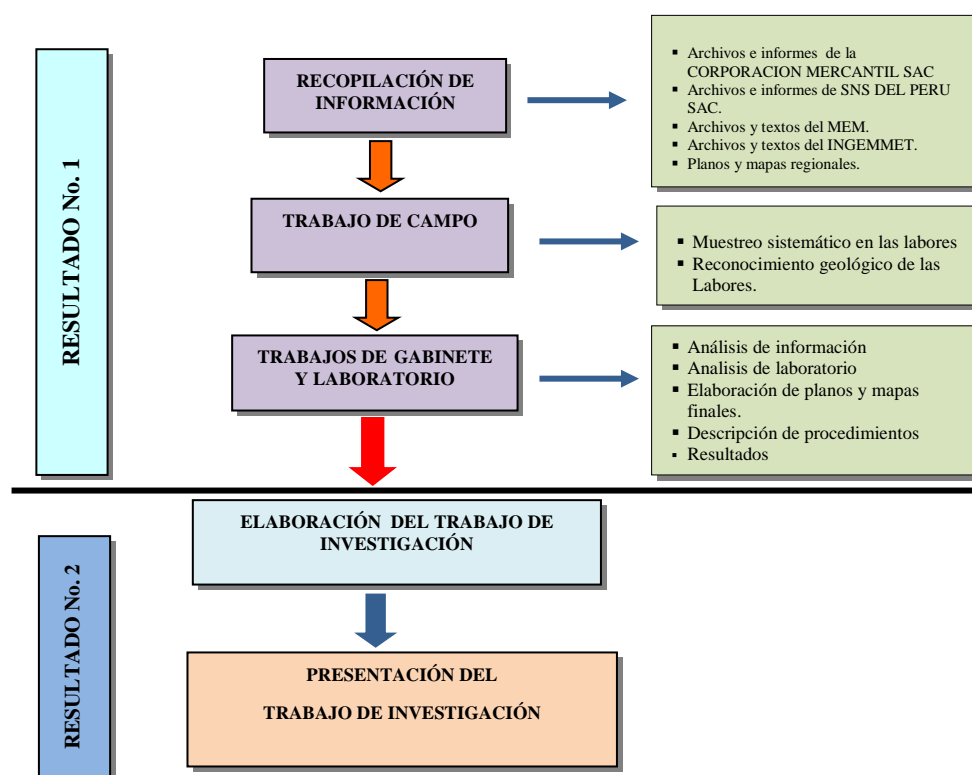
RESULTADO No. 1

RECOPILACIÓN DE INFORMACIÓN

- Archivos e informes de la CORPORACION MERCANTIL SAC
- Archivos e informes de SNS DEL PERU SAC.
- Archivos y textos del MEM.
- Archivos y textos del INGEMMET.
- Planos y mapas regionales.

TRABAJO DE CAMPO

- Muestreo sistemático en las labores
- Reconocimiento geológico de las Labores.

TRABAJOS DE GABINETE Y LABORATORIO

- Análisis de información
- Analisis de laboratorio
- Elaboración de planos y mapas finales.
- Descripción de procedimientos
- Resultados

RESULTADO No. 2

ELABORACIÓN DEL TRABAJO DE INVESTIGACIÓN

PRESENTACIÓN DEL

TRABAJO DE INVESTIGACIÓN